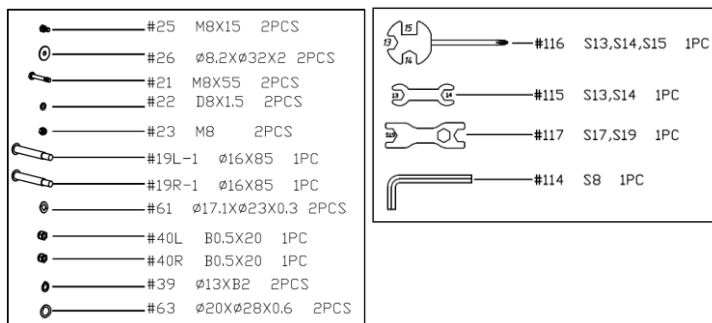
#25 M8X15 2PCS
#26 Ø8.2XØ32X2 2PCS
#21 M8X55 2PCS
#22 D8X1.5 2PCS
#23 M8 2PCS
#19L-1 Ø16X85 1PC
#19R-1 Ø16X85 1PC
#61 Ø17.1XØ23X0.3 2PCS
#40L B0.5X20 1PC
#40R B0.5X20 1PC
#39 Ø13XB2 2PCS
#63 Ø20XØ28X0.6 2PCS

15
13
14
#116 S13,S14,S15 1PC
13
14
#115 S13,S14 1PC
19
17
#117 S17,S19 1PC
#114 S8 1PC